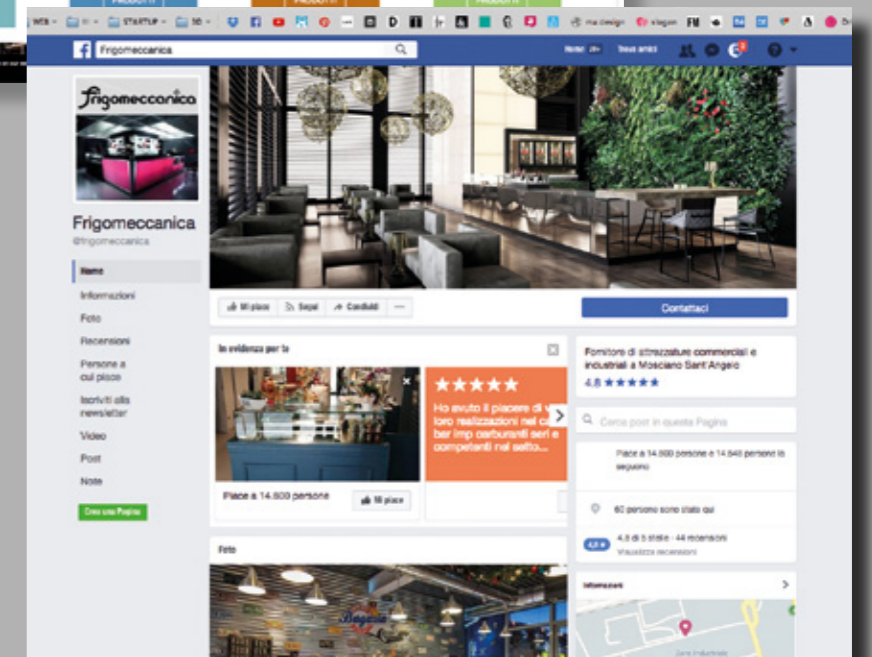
WEB STARTUP ma design

Frigomeccanica

Home Trova amici

Frigomeccanica

Frigomeccanica
@frigomeccanica

Home
Informazioni
Foto
Recensioni
Persone a cui piace
Iscriviti alla newsletter
Video
Post
Note

Crea una Pagina

Mi piace Segui Condividi ...

Contattaci

In evidenza per te

Piace a 14.600 persone

Mi piace

★★★★★
Ho avuto il piacere di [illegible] loro realizzazioni nel ca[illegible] bar imp carburanti seri e competenti nel setto...

Foto

Fornitore di attrezzature commerciali e industriali a Mosciano Sant'Angelo
4.8 ★★★★★

Cerca post in questa Pagina

Piace a 14.600 persone e 14.840 persone lo seguono

60 persone sono state qui

4,8 di 5 stelle · 44 recensioni
Visualizza recensioni

Informazioni